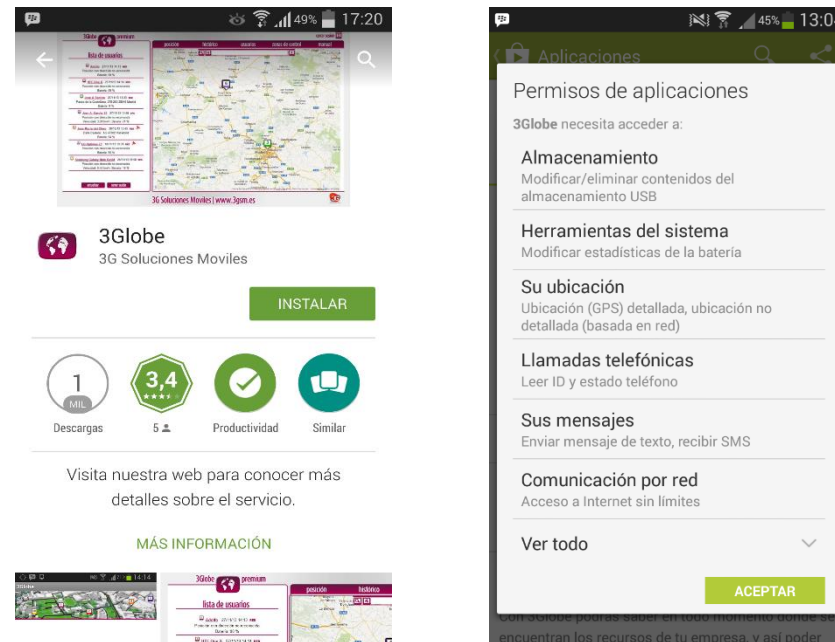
49% 17:20

3Globe premium

lista de usuarios

posición histórico usuarios zonas de control manual

3G Soluciones Moviles | www.3gsm.es

3Globe
3G Soluciones Moviles

INSTALAR

1
MIL
Descargas

3,4
5

Productividad

Similar

Visita nuestra web para conocer más detalles sobre el servicio.

MÁS INFORMACIÓN

3Globe premium

lista de usuarios

posición histórico

45% 13:0

Aplicaciones

Permisos de aplicaciones

3Globe necesita acceder a:

Almacenamiento
Modificar/eliminar contenidos del almacenamiento USB

Herramientas del sistema
Modificar estadísticas de la batería

Su ubicación
Ubicación (GPS) detallada, ubicación no detallada (basada en red)

Llamadas telefónicas
Leer ID y estado teléfono

Sus mensajes
Enviar mensaje de texto, recibir SMS

Comunicación por red
Acceso a Internet sin límites

Ver todo

ACEPTAR

Con 3Globe podrás saber en todo momento dónde se encuentran los recursos de tu empresa, y así poder